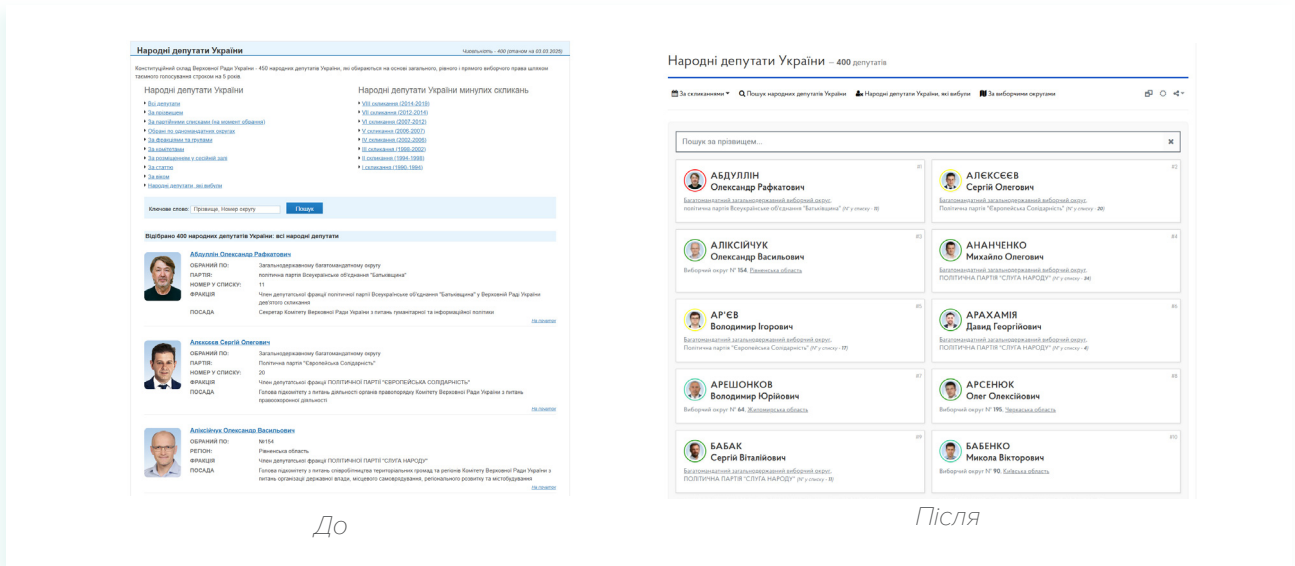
Народні депутати України

Чисельність - 400 (станом на 03.03.2026)

Конституційний склад Верховної Ради України - 450 народних депутатів України, які обираються на основі загального, рівного і прямого виборчого права шляхом таємного голосування строком на 5 років.

Народні депутати України

- Всі депутати
- За прізвищем
- За партійними списками (на момент обрання)
- Обрані по одномандатних округах
- За фракціями та групами
- За комітетами
- За розміщенням у сесійній залі
- За статтю
- За віком
- Народні депутати, які вибули

Народні депутати України минулих скликань

- VIII скликання (2014-2019)
- VII скликання (2012-2014)
- VI скликання (2007-2012)
- V скликання (2006-2007)
- IV скликання (2002-2006)
- III скликання (1998-2002)
- II скликання (1994-1998)
- I скликання (1990-1994)

Ключове слово: Прізвище, Номер округу Пошук

Відібрано 400 народних депутатів України: всі народні депутати

Абдуллін Олександр Рафкатович
ОБРАНИЙ ПО: Загальнодержавному багатомандатному округу
ПАРТІЯ: політична партія Всеукраїнське об'єднання "Батьківщина"
НОМЕР У СПИСКУ: 11
ФРАКЦІЯ: Член депутатської фракції політичної партії Всеукраїнське об'єднання "Батьківщина" у Верховній Раді України дев'ятого скликання
ПОСАДА: Секретар Комітету Верховної Ради України з питань гуманітарної та інформаційної політики
на початок

Алексєєв Сергій Олегович
ОБРАНИЙ ПО: Загальнодержавному багатомандатному округу
ПАРТІЯ: Політична партія "Європейська Солідарність"
НОМЕР У СПИСКУ: 20
ФРАКЦІЯ: Член депутатської фракції ПОЛІТИЧНОЇ ПАРТІЇ "ЄВРОПЕЙСЬКА СОЛІДАРНІСТЬ"
ПОСАДА: Голова підкомітету з питань діяльності органів правопорядку Комітету Верховної Ради України з питань правоохоронної діяльності
на початок

Аліксійчук Олександр Васильович
ОБРАНИЙ ПО: №154
РЕГІОН: Рівненська область
ФРАКЦІЯ: Член депутатської фракції ПОЛІТИЧНОЇ ПАРТІЇ "СЛУГА НАРОДУ"
ПОСАДА: Голова підкомітету з питань співробітництва територіальних громад та регіонів Комітету Верховної Ради України з питань організації державної влади, місцевого самоврядування, регіонального розвитку та містобудування
на початок

До

Народні депутати України — 400 депутатів

За скликаннями ▾ Пошук народних депутатів України Народні депутати України, які вибули За виборчими округами

Пошук за прізвищем...

#1 АБДУЛЛІН Олександр Рафкатович
Багатомандатний загальнодержавний виборчий округ, політична партія Всеукраїнське об'єднання "Батьківщина" (№ у списку - 11)

#2 АЛЄКСЄЄВ Сергій Олегович
Багатомандатний загальнодержавний виборчий округ, Політична партія "Європейська Солідарність" (№ у списку - 20)

#3 АЛІКСІЙЧУК Олександр Васильович
Виборчий округ № 154, Рівненська область

#4 АНАНЧЕНКО Михайло Олегович
Багатомандатний загальнодержавний виборчий округ, ПОЛІТИЧНА ПАРТІЯ "СЛУГА НАРОДУ" (№ у списку - 34)

#5 АР'ЄВ Володимир Ігорович
Багатомандатний загальнодержавний виборчий округ, Політична партія "Європейська Солідарність" (№ у списку - 17)

#6 АРАХАМІЯ Давид Георгійович
Багатомандатний загальнодержавний виборчий округ, ПОЛІТИЧНА ПАРТІЯ "СЛУГА НАРОДУ" (№ у списку - 4)

#7 АРЕШОНКОВ Володимир Юрійович
Виборчий округ № 64, Житомирська область

#8 АРСЕНЮК Олег Олексійович
Виборчий округ № 195, Черкаська область

#9 БАБАК Сергій Віталійович
Багатомандатний загальнодержавний виборчий округ, ПОЛІТИЧНА ПАРТІЯ "СЛУГА НАРОДУ" (№ у списку - 3)

#10 БАБЕНКО Микола Вікторович
Виборчий округ № 90, Київська область

Після